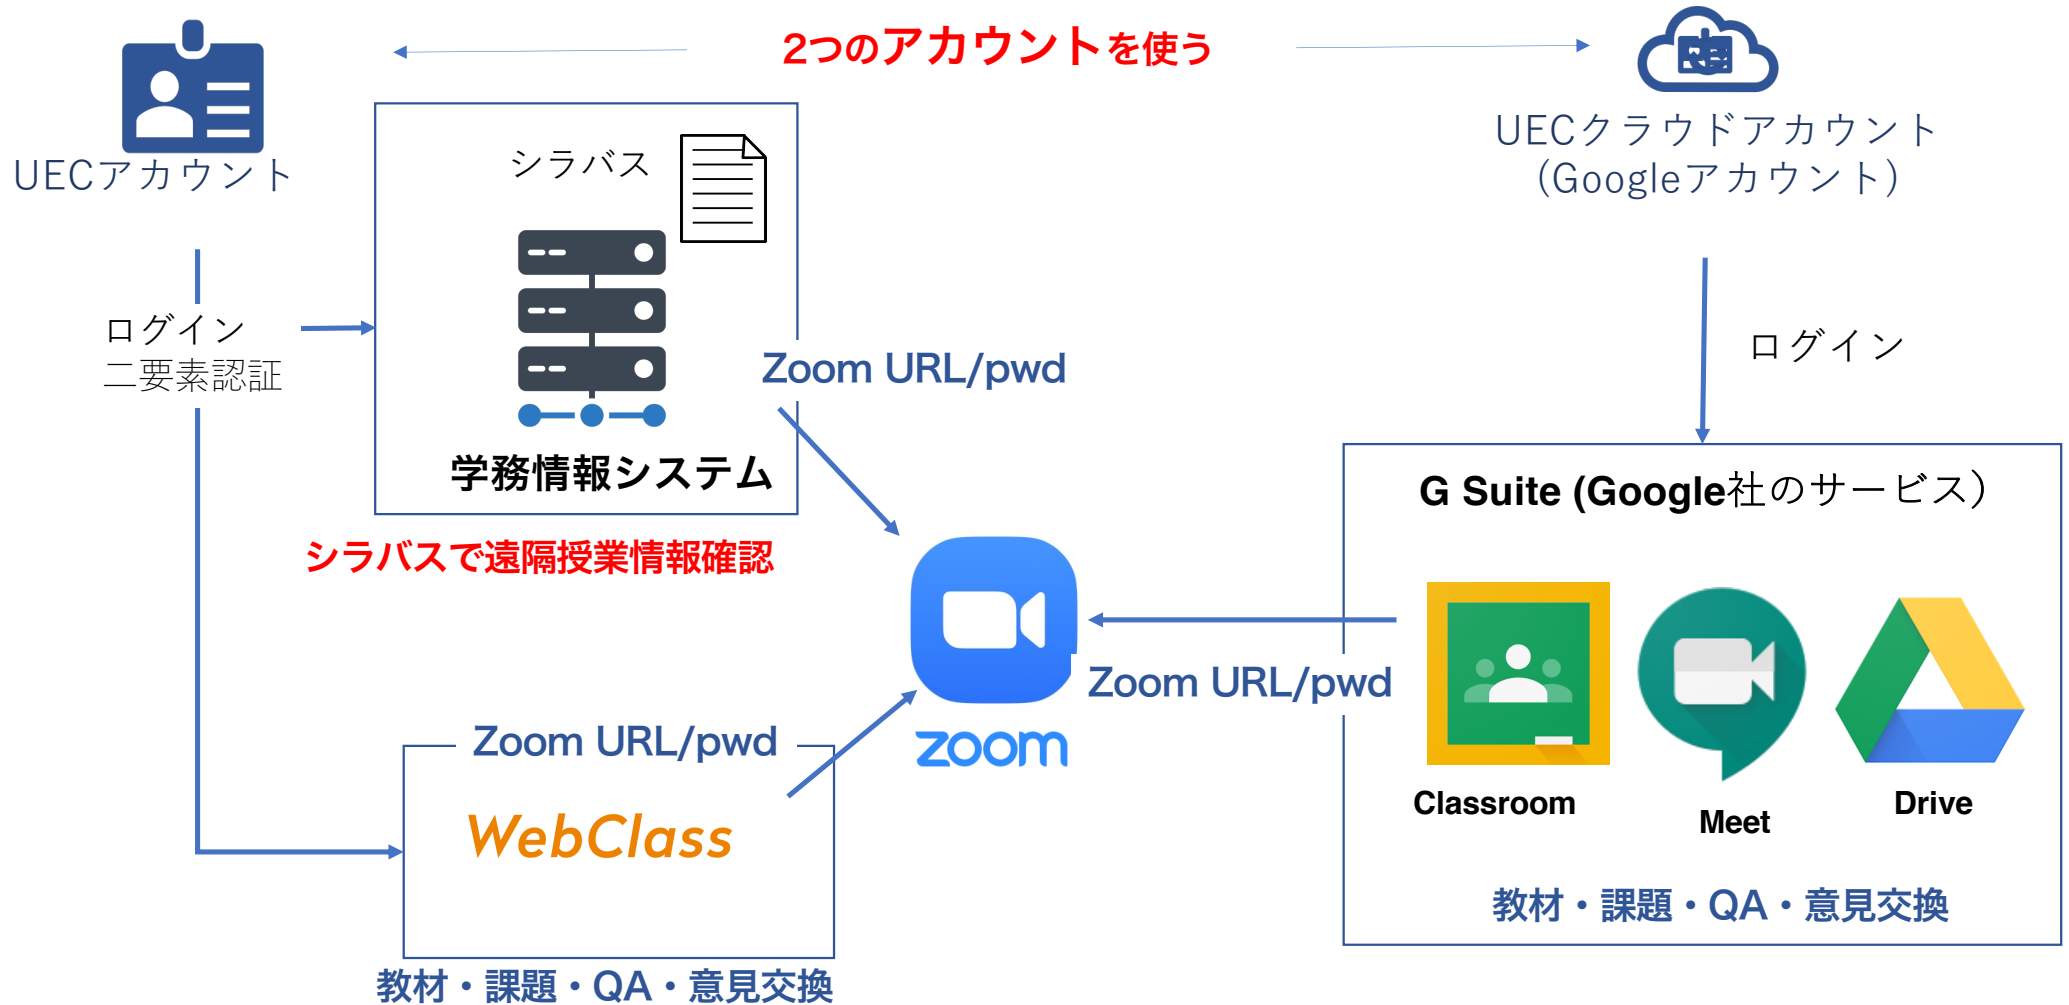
2つのアカウントを使う

UECアカウント

UECクラウドアカウント
(Googleアカウント)

シラバス

学務情報システム

ログイン
二要素認証

ログイン

Zoom URL/pwd

シラバスで遠隔授業情報確認

G Suite (Google社のサービス)

zoom

Zoom URL/pwd

Classroom

Meet

Drive

教材・課題・QA・意見交換

Zoom URL/pwd

WebClass

教材・課題・QA・意見交換